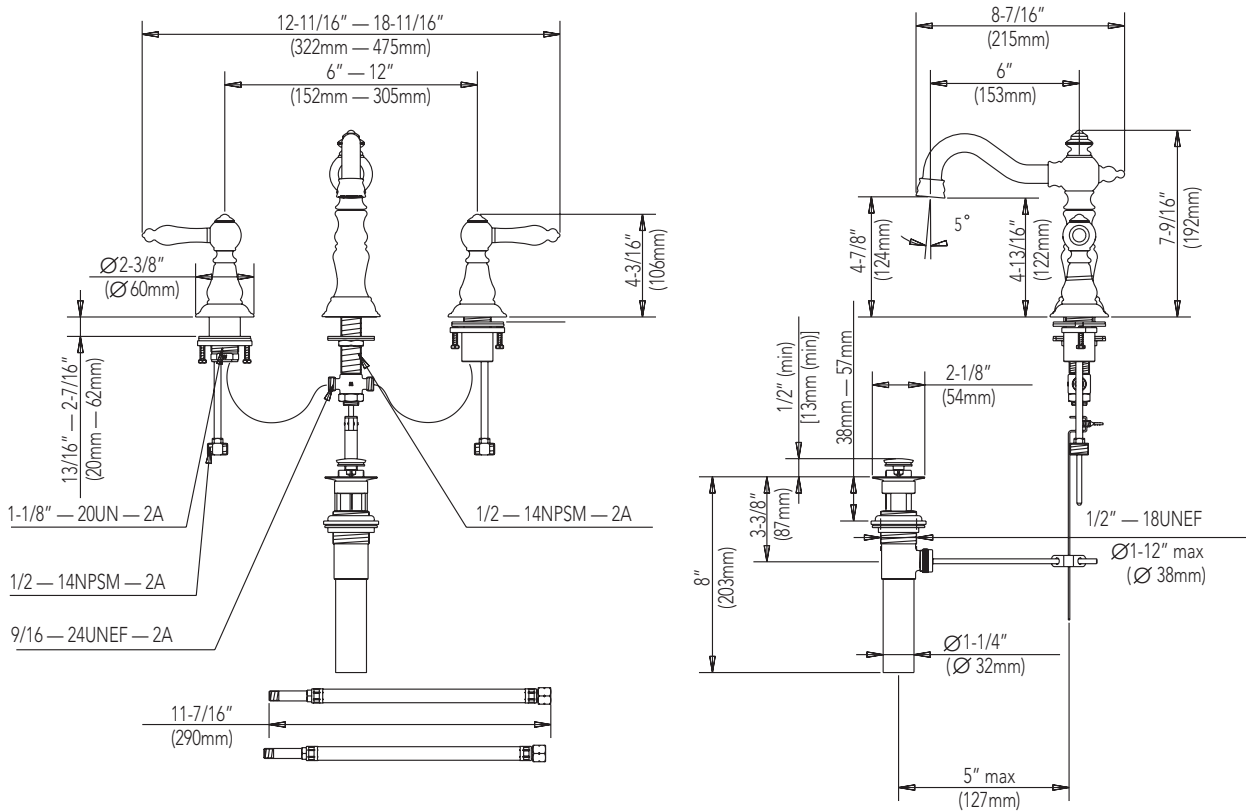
12-11/16″ — 18-11/16″
(322mm — 475mm)
6″ — 12″
(152mm — 305mm)
Ø2-3/8″
(Ø60mm)
4-3/16″
(106mm)
13/16″ — 2-7/16″
(20mm — 62mm)
1-1/8″ — 20UN — 2A
1/2 — 14NPSM — 2A
1/2 — 14NPSM — 2A
9/16 — 24UNEF — 2A
11-7/16″
(290mm)
8-7/16″
(215mm)
6″
(153mm)
5°
4-7/8″
(124mm)
4-13/16″
(122mm)
7-9/16″
(192mm)
1/2″ (min)
[13mm (min)]
38mm — 57mm
2-1/8″
(54mm)
3-3/8″
(87mm)
8″
(203mm)
1/2″ — 18UNEF
Ø1-12″ max
(Ø 38mm)
Ø1-1/4″
(Ø 32mm)
5″ max
(127mm)